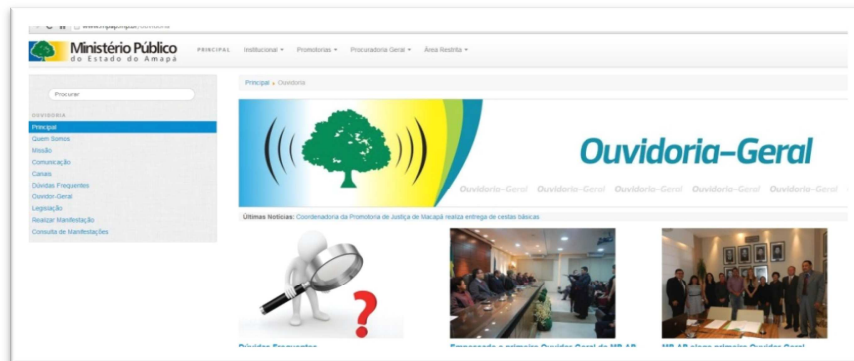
www.mpap.mp.br/ouvidoria

Ministério Público
do Estado do Amapá

PRINCIPAL Institucional ▾ Promotorias ▾ Procuradoria Geral ▾ Área Restrita ▾

Procurar

OUVIDORIA
Principal
Quem Somos
Missão
Comunicação
Canais
Dúvidas Frequentes
Ouvidor-Geral
Legislação
Realizar Manifestação
Consulta de Manifestações

Principal » Ouvidoria

Ouvidoria–Geral

Ouvidoria-Geral Ouvidoria-Geral Ouvidoria-Geral Ouvidoria-Geral Ouvidoria-Geral

Últimas Notícias: Coordenadoria da Promotoria de Justiça de Macapá realiza entrega de cestas básicas

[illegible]

Empossado o primeiro Ouvidor-Geral do MP-AP

MP-AP elege primeiro Ouvidor-Geral